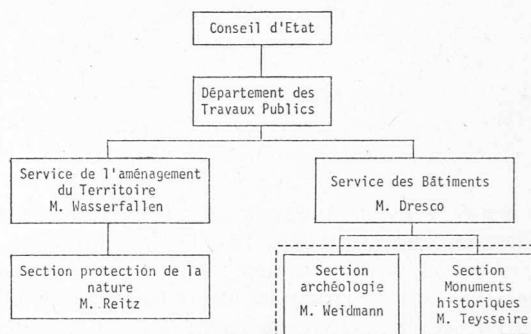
Conseil d'Etat

Département des Travaux Publics

Service de l'aménagement du Territoire
M. Wasserfallen

Section protection de la nature
M. Reitz

Service des Bâtiments
M. Dresco

Section archéologie
M. Weidmann

Section Monuments historiques
M. Teysseire